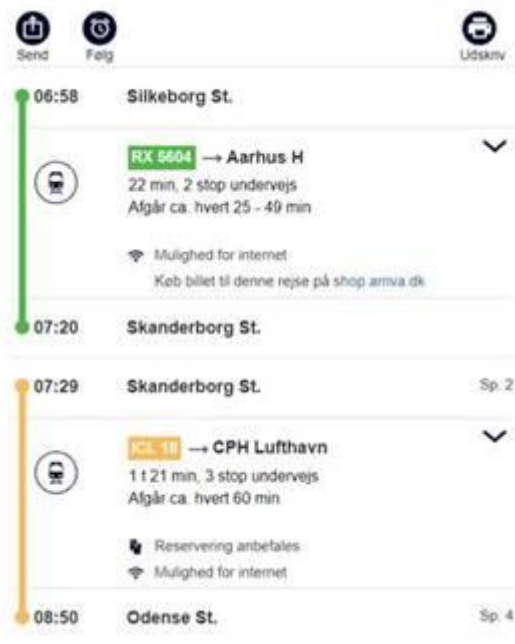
Send Følg Udskriv

06:58 Silkeborg St.

RX 5604 → Aarhus H
22 min, 2 stop undervejs
Afgår ca. hvert 25 - 49 min

Mulighed for internet
Køb billet til denne rejse på shop.arriva.dk

07:20 Skanderborg St.

07:29 Skanderborg St. Sp. 2

ICL 18 → CPH Lufthavn
1 t 21 min, 3 stop undervejs
Afgår ca. hvert 60 min

Reservering anbefales
Mulighed for internet

08:50 Odense St. Sp. 4